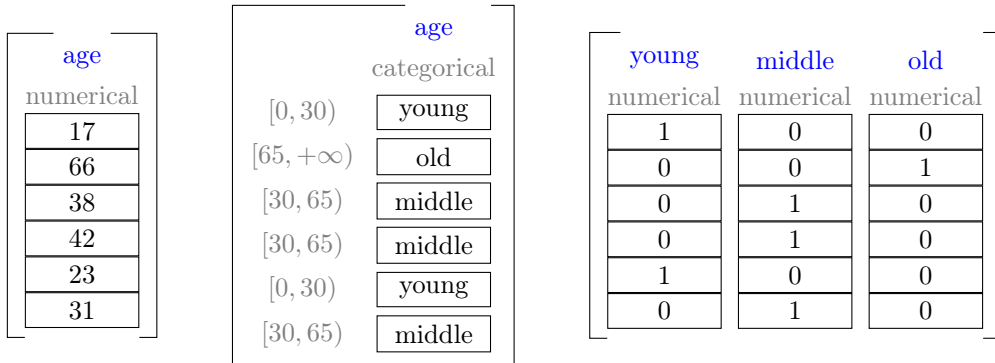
age
numerical

| 17 |
|---|
| 66 |
| 38 |
| 42 |
| 23 |
| 31 |

age
categorical

| | |
|---|---|
| $[0, 30)$ | young |
| $[65, +\infty)$ | old |
| $[30, 65)$ | middle |
| $[30, 65)$ | middle |
| $[0, 30)$ | young |
| $[30, 65)$ | middle |

| young | middle | old |
|---|---|---|
| numerical | numerical | numerical |
| 1 | 0 | 0 |
| 0 | 0 | 1 |
| 0 | 1 | 0 |
| 0 | 1 | 0 |
| 1 | 0 | 0 |
| 0 | 1 | 0 |